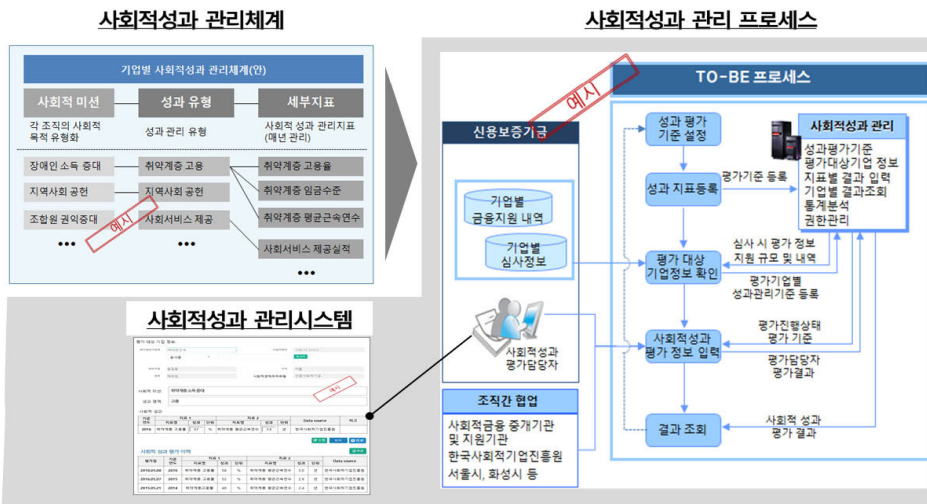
사회적성과 관리체계

기업별 사회적성과 관리체계(안)

사회적 미션

성과 유형

세부지표

각 조직의 사회적 목적 유형화

성과 관리 유형

사회적 성과 관리지표 (매년 관리)

장애인 소득 증대

취약계층 고용

취약계층 고용율

지역사회 공헌

지역사회 공헌

취약계층 임금수준

조합원 권익증대

사회서비스 제공

취약계층 평균근속연수

사회서비스 제공실적

예시

•••

•••

•••

사회적성과 관리시스템

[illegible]

예시

사회적성과 관리 프로세스

예시

TO-BE 프로세스

신용보증기금

기업별 금융지원 내역

기업별 심사정보

사회적성과 평가담당자

조직간 협업

사회적금융 중개기관 및 지원기관
한국사회적기업진흥원
서울시, 화성시 등

성과 평가 기준 설정

성과 지표등록

평가기준 등록

평가 대상 기업정보 확인

심사 시 평가 정보
지원 규모 및 내역

평가기업별 성과관리기준 등록

사회적성과 평가 정보 입력

평가진행상태
평가 기준

평가담당자 평가결과

결과 조회

사회적 성과 평가 결과

사회적성과 관리

성과평가기준
평가대상기업 정보
지표별 결과 입력
기업별 결과조회
통계분석
권한관리